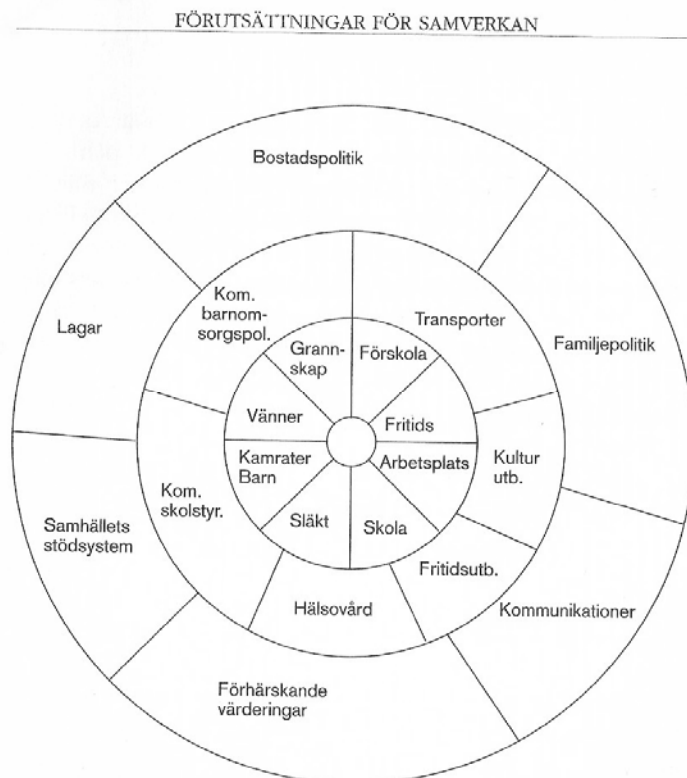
FÖRUTSÄTTNINGAR FÖR SAMVERKAN

Bostadspolitik

Lagar

Familjepolitik

Samhällets stödsystem

Kommunikationer

Förhärskande värderingar

Kom. barnomsorgspol.

Transporter

Kultur utb.

Fritidsutb.

Hälsovård

Kom. skolstyr.

Grannskap

Förskola

Vänner

Fritids

Kamrater Barn

Arbetsplats

Släkt

Skola